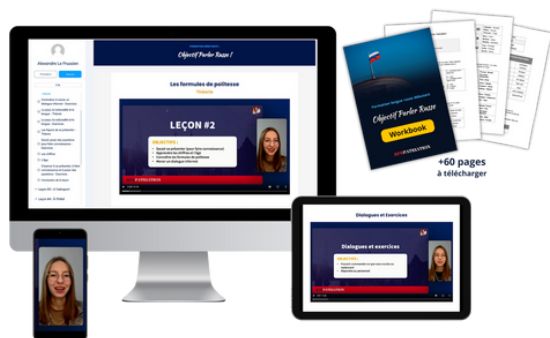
Alexandre Le Prussien

Objectif Parler Russe !

Les formules de politesse

LEÇON #2

OBJECTIFS :

Workbook

Objectif Parler Russe

+60 pages à télécharger

Dialogues et Exercices

Dialogues et exercices